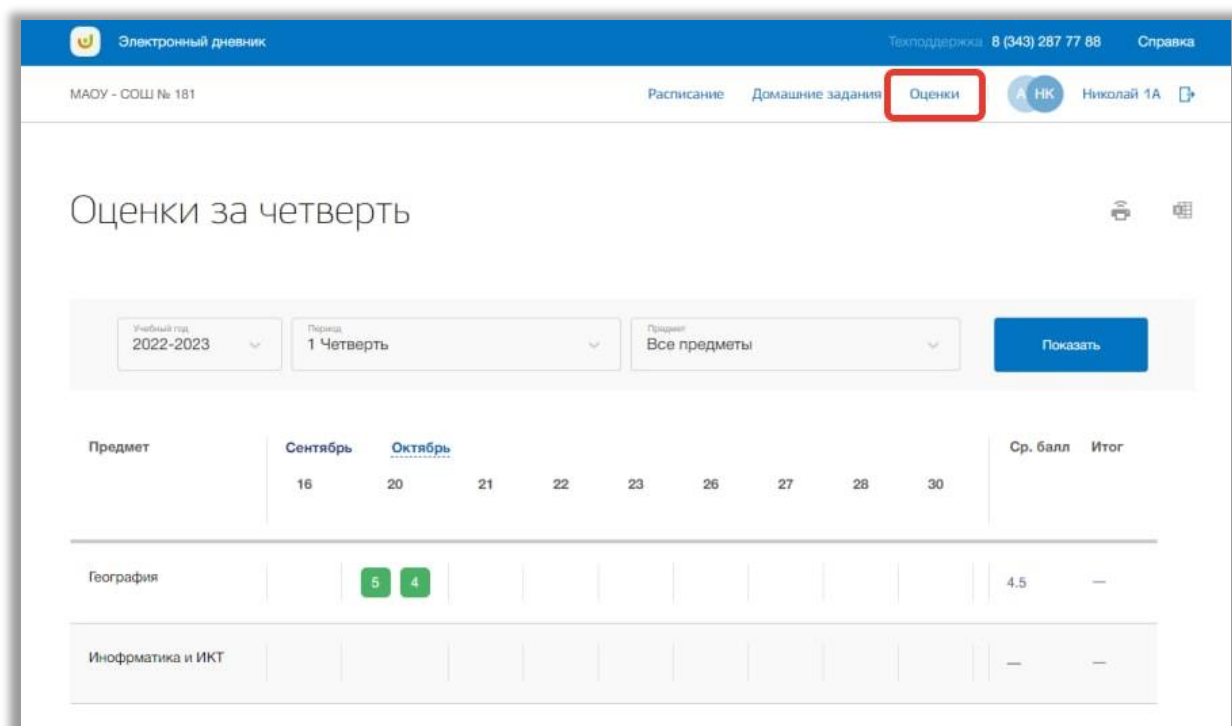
Электронный дневник

Техподдержка 8 (343) 287 77 88 Справка

МАОУ - СОШ № 181

Расписание Домашние задания Оценки

А НК Николай 1А

Оценки за четверть

Учебный год
2022-2023

Период
1 Четверть

Предмет
Все предметы

Показать

| Предмет | Сентябрь 16 | Октябрь 20 | 21 | 22 | 23 | 26 | 27 | 28 | 30 | Ср. балл | Итог |
|---|---|---|---|---|---|---|---|---|---|---|---|
| География | | 5 4 | | | | | | | | 4.5 | — |
| Инофрматика и ИКТ | | | | | | | | | | — | — |